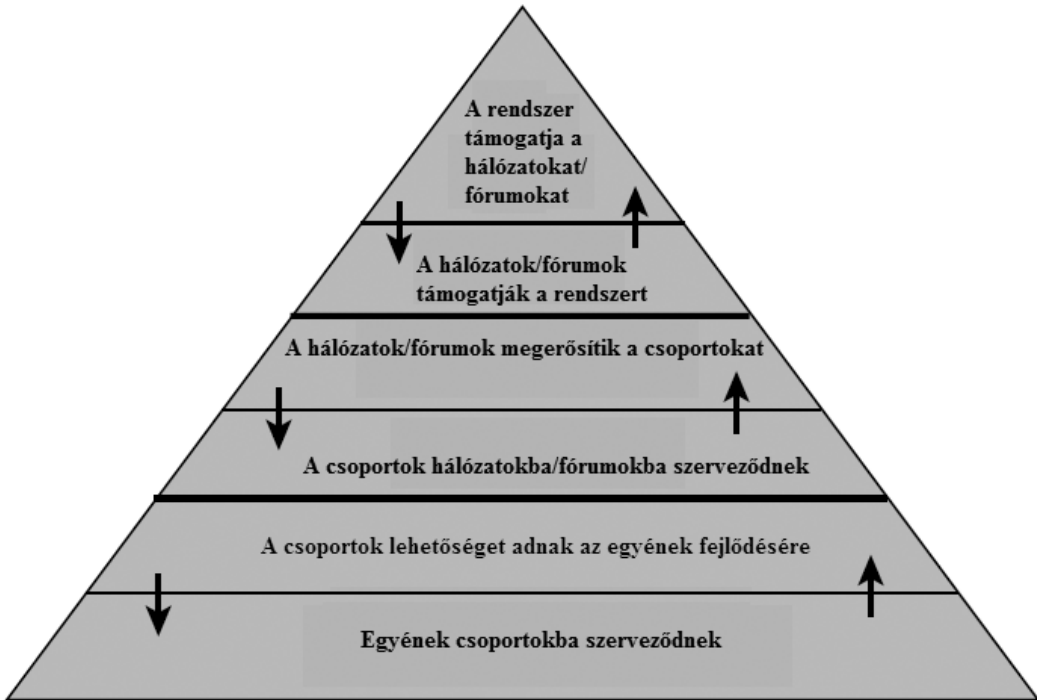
A rendszer támogatja a hálózatokat/ fórumokat

A hálózatok/fórumok támogatják a rendszert

A hálózatok/fórumok megerősítik a csoportokat

A csoportok hálózatokba/fórumokba szerveződnek

A csoportok lehetőséget adnak az egyének fejlődésére

Egyének csoportokba szerveződnek